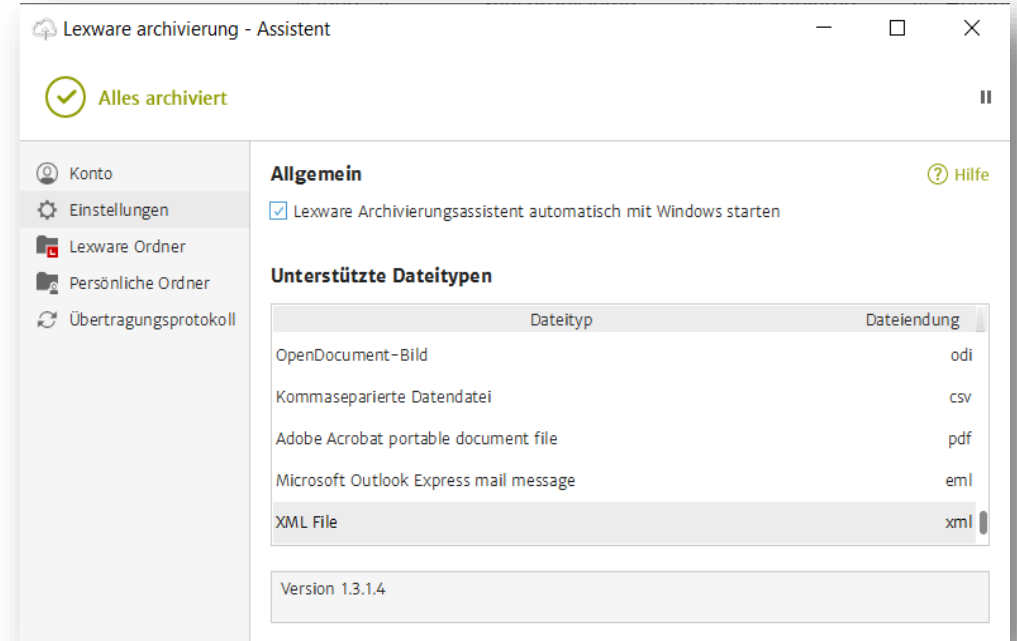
Lexware archivierung - Assistent

Alles archiviert

Konto
Einstellungen
Lexware Ordner
Persönliche Ordner
Übertragungsprotokoll

Allgemein

Hilfe

Lexware Archivierungsassistent automatisch mit Windows starten

Unterstützte Dateitypen

| Dateityp | Dateiendung |
|---|---|
| OpenDocument-Bild | odi |
| Kommaseparierte Datendatei | csv |
| Adobe Acrobat portable document file | pdf |
| Microsoft Outlook Express mail message | eml |
| XML File | xml |

Version 1.3.1.4